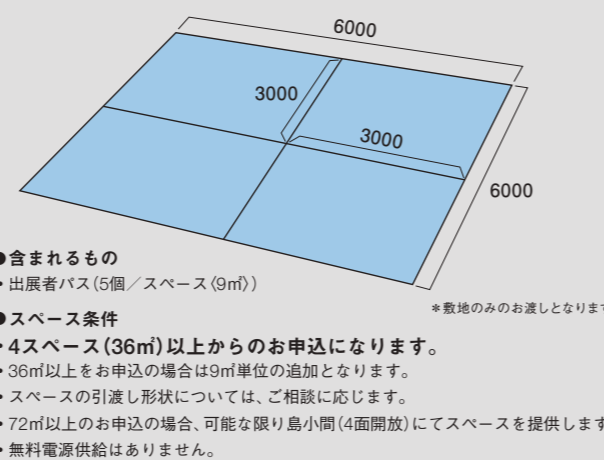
6000

3000

3000

6000

＊敷地のみのお渡しとなりま

●含まれるもの
・出展者パス（5個／スペース〈9㎡〉）

●スペース条件
・4スペース（36㎡）以上からのお申込になります。
・36㎡以上をお申込の場合は9㎡単位の追加となります。
・スペースの引渡し形状については、ご相談に応じます。
・72㎡以上のお申込の場合、可能な限り島小間（4面開放）にてスペースを提供しま
・無料電源供給はありません。